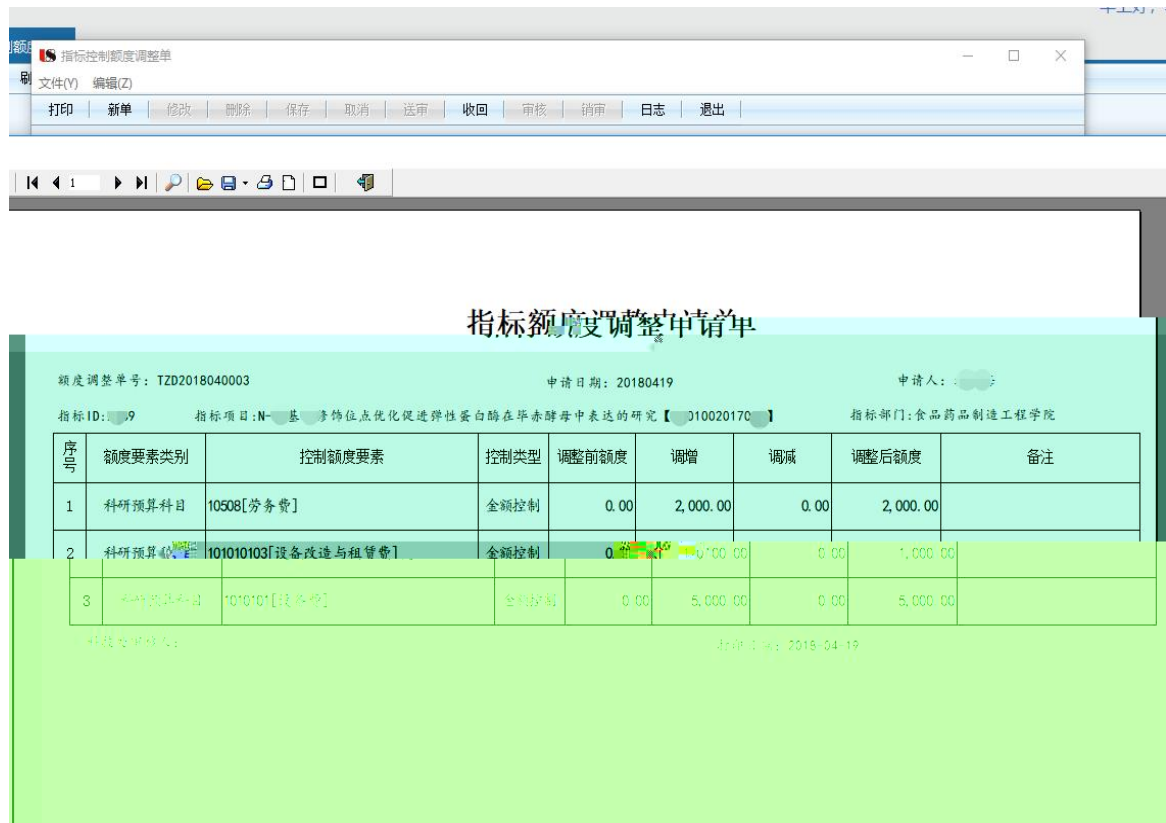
指标控制额度调整单

文件(Y) 编辑(Z)

打印 | 新单 | 修改 | 删除 | 保存 | 取消 | 送审 | 收回 | 审核 | 销审 | 日志 | 退出

1

指标额度调整申请单

额度调整单号：TZD2018040003

申请日期：20180419

申请人：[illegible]

指标ID：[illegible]9

指标项目：N-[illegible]基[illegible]修饰位点优化促进弹性蛋白酶在毕赤酵母中表达的研究【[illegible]010020170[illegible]】

指标部门：食品药品制造工程学院

| 序号 | 额度要素类别 | 控制额度要素 | 控制类型 | 调整前额度 | 调增 | 调减 | 调整后额度 | 备注 |
|---|---|---|---|---|---|---|---|---|
| 1 | 科研预算科目 | 10508[劳务费] | 全额控制 | 0.00 | 2,000.00 | 0.00 | 2,000.00 | |
| 2 | 科研预算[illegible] | 101010103[设备改造与租赁费] | 全额控制 | 0.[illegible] | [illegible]000.00 | 0.00 | 1,000.00 | |
| 3 | 科研预算科目 | 1010101[设备费] | 全额控制 | 0.00 | 5,000.00 | 0.00 | 5,000.00 | |

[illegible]

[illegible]：2018-04-19